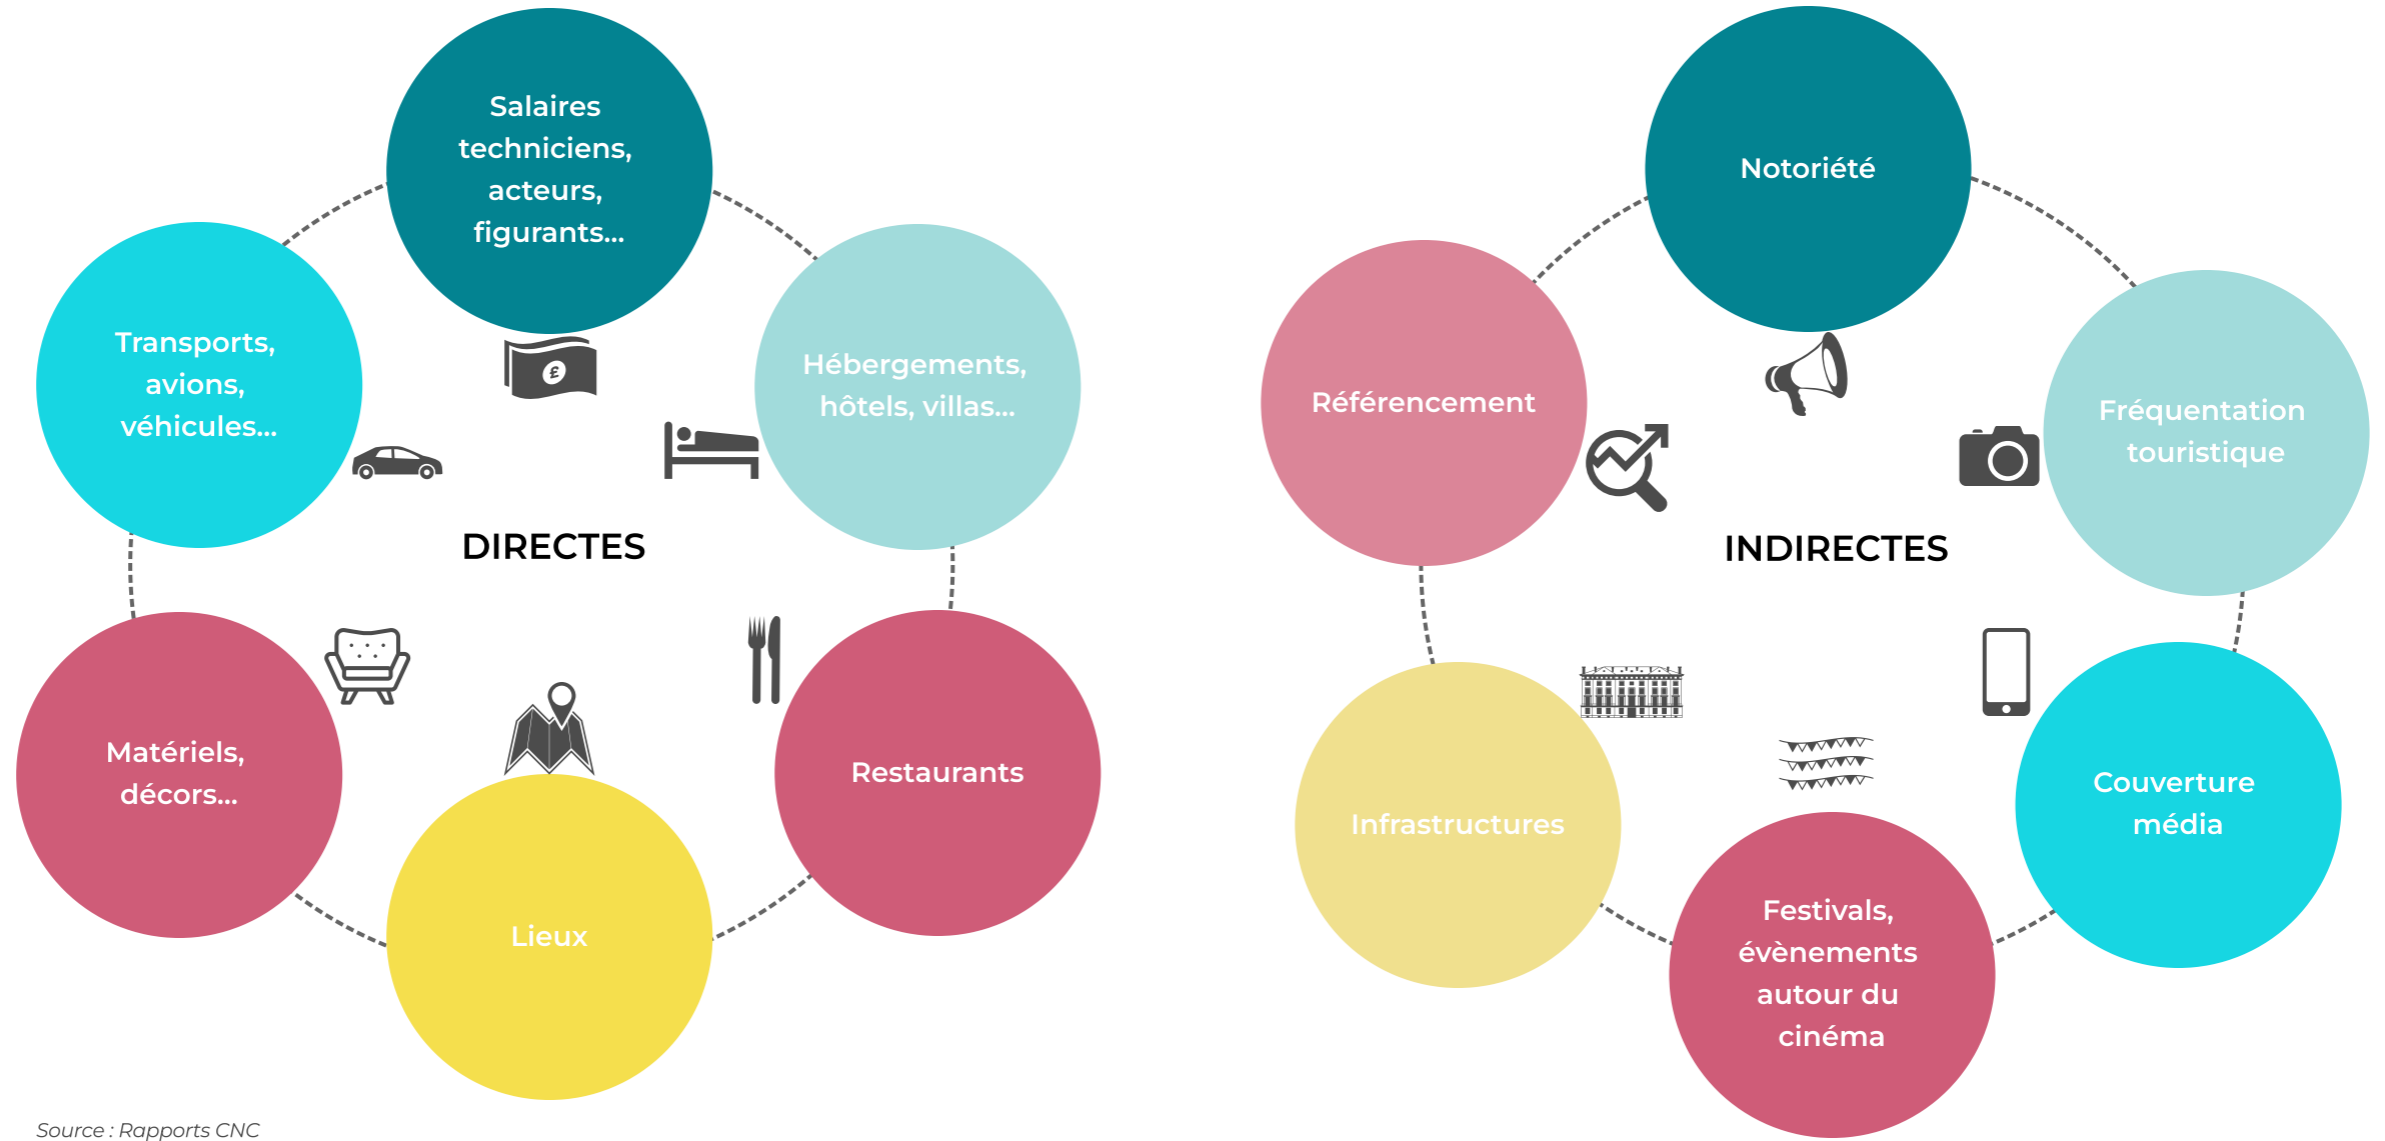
Salaires techniciens, acteurs, figurants...

Transports, avions, véhicules...

Hébergements, hôtels, villas...

DIRECTES

Matériels, décors...

Restaurants

Lieux

Notoriété

Référencement

Fréquentation touristique

INDIRECTES

Infrastructures

Couverture média

Festivals, évènements autour du cinéma

Source : Rapports CNC